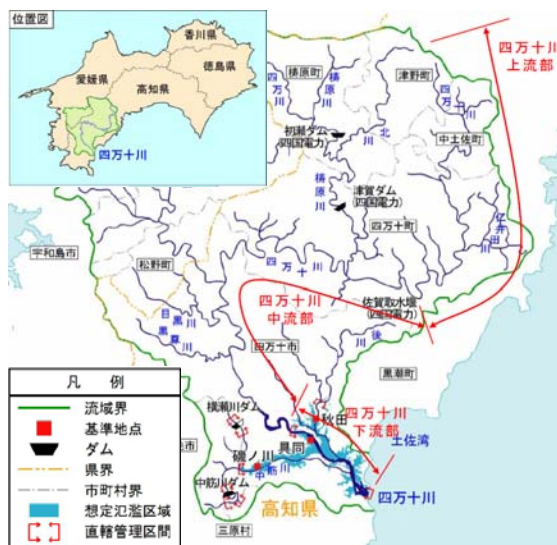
位置図
香川県
愛媛県
徳島県
高知県
四万十川

四万十川
上流部
梼原町
津野町
四万十川
梼原川
北川
中土佐町
初瀬ダム
(四国電力)
梼原川
津賀ダム
(四国電力)
四万十町
仁井田川
宇和島市
松野町
四万十川
目黒川
広見川
四万十川
中流部
佐賀取水堰
(四国電力)
四万十市
黒潮町
凡 例
流域界
基準地点
ダム
県界
市町村界
想定氾濫区域
直轄管理区間
横瀬川ダム
秋田
四万十川
下流部
具同
土佐湾
磯ノ川
中筋川ダム
中筋川
四万十川
高知県
三原村
宿毛市